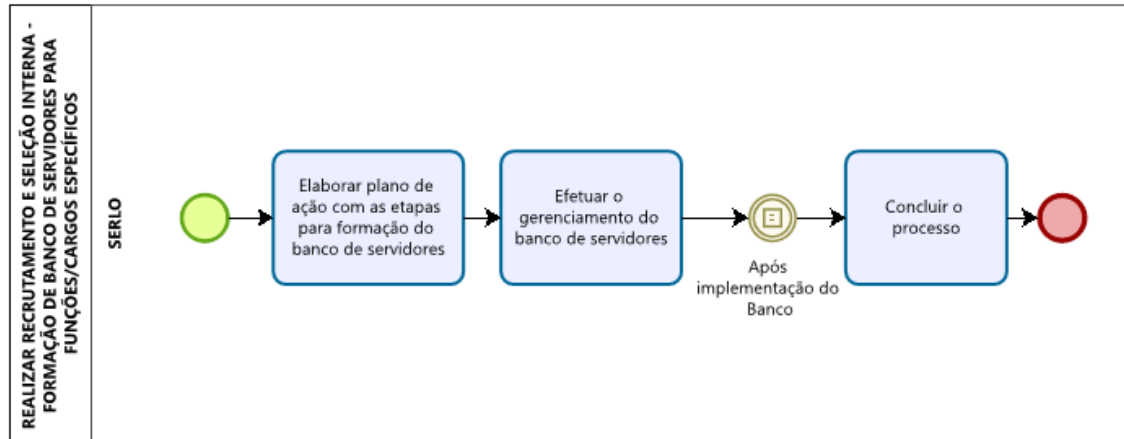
REALIZAR RECRUTAMENTO E SELEÇÃO INTERNA - FORMAÇÃO DE BANCO DE SERVIDORES PARA FUNÇÕES/CARGOS ESPECÍFICOS

SERLO

Elaborar plano de ação com as etapas para formação do banco de servidores

Efetuar o gerenciamento do banco de servidores

Após implementação do Banco

Concluir o processo